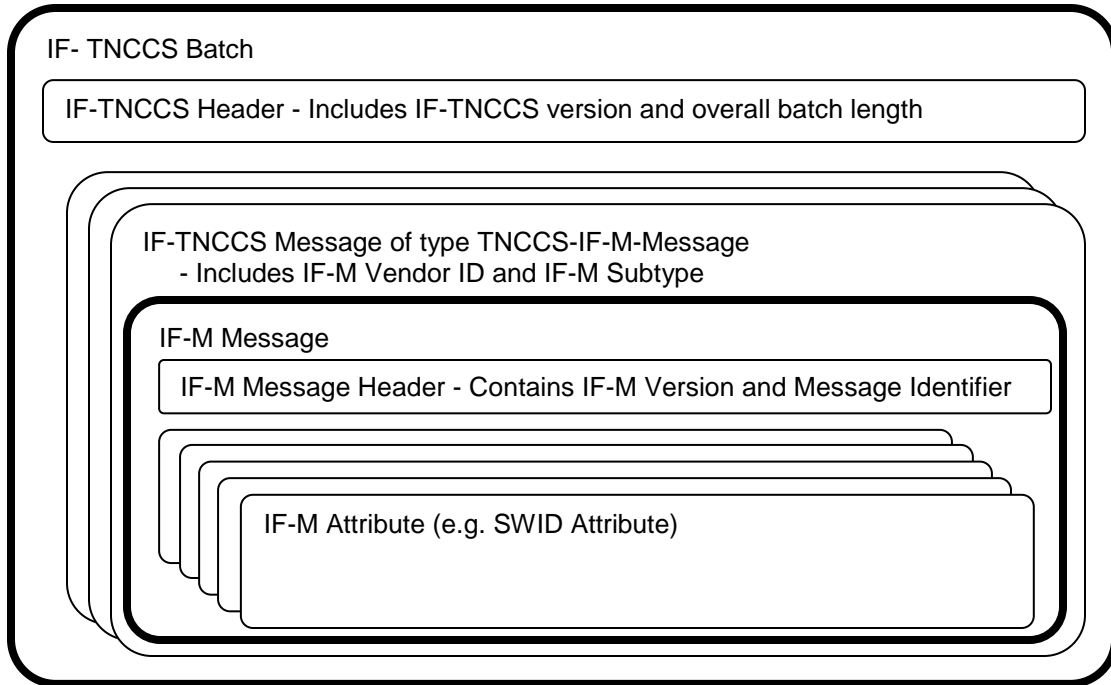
IF- TNCCS Batch

IF-TNCCS Header - Includes IF-TNCCS version and overall batch length

IF-TNCCS Message of type TNCCS-IF-M-Message
- Includes IF-M Vendor ID and IF-M Subtype

IF-M Message

IF-M Message Header - Contains IF-M Version and Message Identifier

IF-M Attribute (e.g. SWID Attribute)